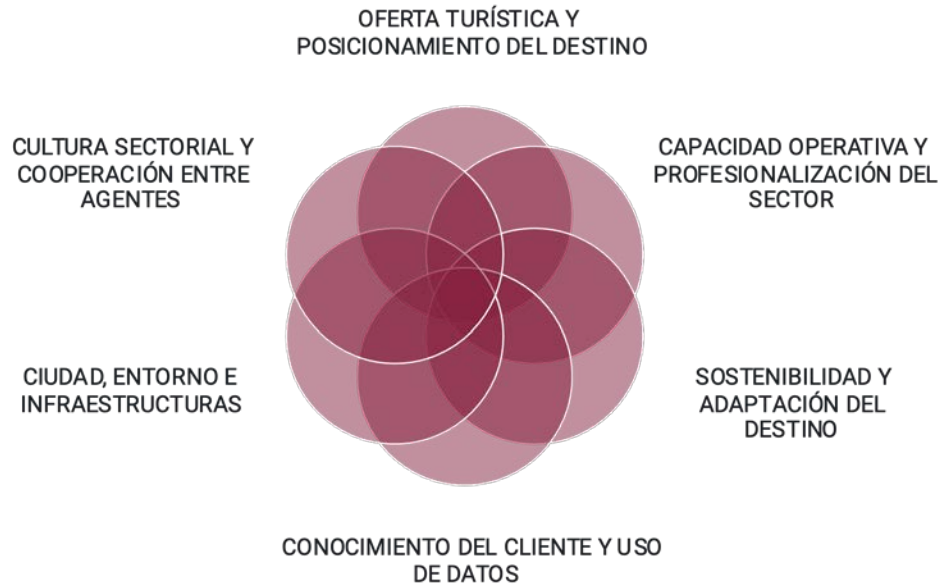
OFERTA TURÍSTICA Y POSICIONAMIENTO DEL DESTINO

CULTURA SECTORIAL Y COOPERACIÓN ENTRE AGENTES

CAPACIDAD OPERATIVA Y PROFESIONALIZACIÓN DEL SECTOR

CIUDAD, ENTORNO E INFRAESTRUCTURAS

SOSTENIBILIDAD Y ADAPTACIÓN DEL DESTINO

CONOCIMIENTO DEL CLIENTE Y USO DE DATOS